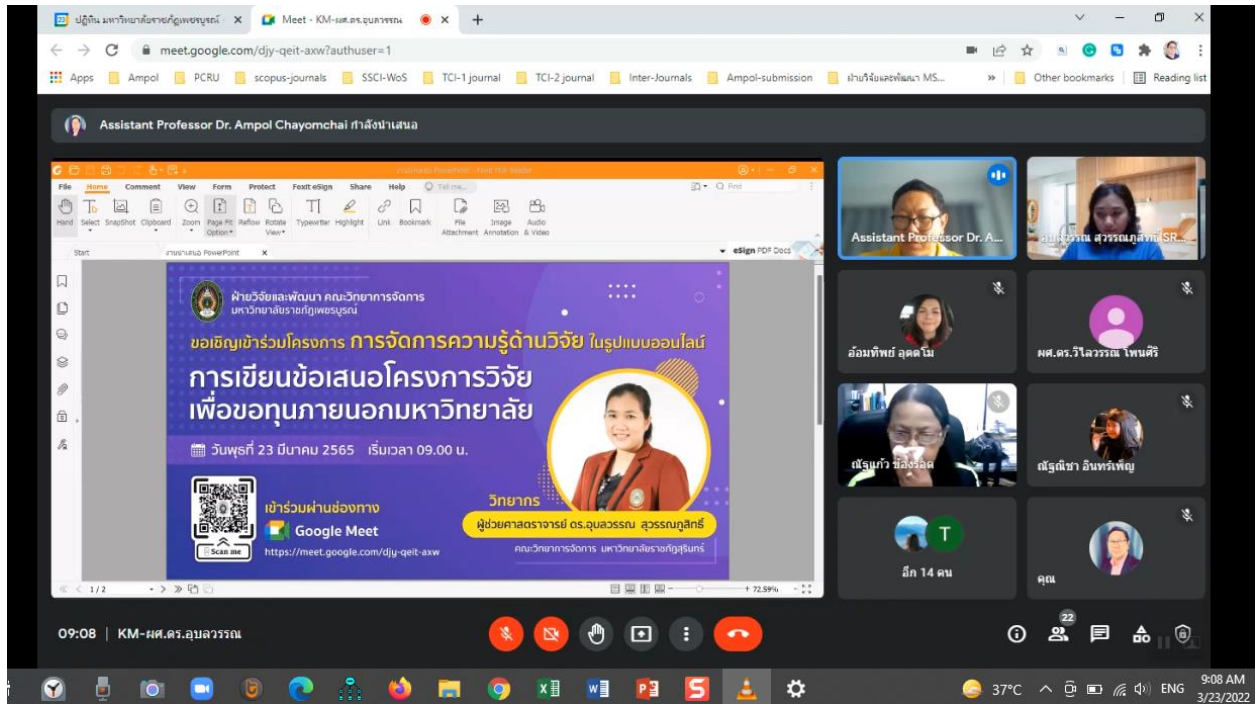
ปฏิทิน มหาวิทยาลัยราชภัฏเพชรบูรณ์ ×
Meet - KM-ผศ.ดร.อุบลวรรณ ×
meet.google.com/djy-qeit-axw?authuser=1
Apps | Ampol | PCRU | scopus-journals | SSCI-WoS | TCI-1 journal | TCI-2 journal | Inter-Journals | Ampol-submission | ฝ่ายวิจัยและพัฒนา MS... | Other bookmarks | Reading list

Assistant Professor Dr. Ampol Chayomchai กำลังนำเสนอ

File Home Comment View Form Protect Foxit eSign Share Help Tell me...
Hand Select SnapShot Clipboard Zoom Page Fit Option Reflow Rotate View Typewriter Highlight Link Bookmark File Attachment Image Annotation Audio & Video
Start งานนำเสนอ PowerPoint ×
eSign PDF Docs

ฝ่ายวิจัยและพัฒนา คณะวิทยาการจัดการ มหาวิทยาลัยราชภัฏเพชรบูรณ์
ขอเชิญเข้าร่วมโครงการ การจัดการความรู้ด้านวิจัย ในรูปแบบออนไลน์
การเขียนข้อเสนอโครงการวิจัย เพื่อขอทุนภายนอกมหาวิทยาลัย
วันพุธที่ 23 มีนาคม 2565 เริ่มเวลา 09.00 น.
เข้าร่วมผ่านช่องทาง
Google Meet
https://meet.google.com/djy-qeit-axw
Scan me
วิทยากร
ผู้ช่วยศาสตราจารย์ ดร.อุบลวรรณ สุวรรณภูสิทธิ์
คณะวิทยาการจัดการ มหาวิทยาลัยราชภัฏสุรินทร์
1/2
72.59%

Assistant Professor Dr. A...
อุบลวรรณ สุวรรณภูสิทธิ์ (SR...
อ้อมทิพย์ อุดตโม
ผศ.ดร.วิไลวรรณ โพนศิริ
ณัฐแก้ว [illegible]
ณัฐณิชา อินทรเพ็ญ
T
อีก 14 คน
คุณ

09:08 | KM-ผศ.ดร.อุบลวรรณ
22

37°C ENG 9:08 AM 3/23/2022